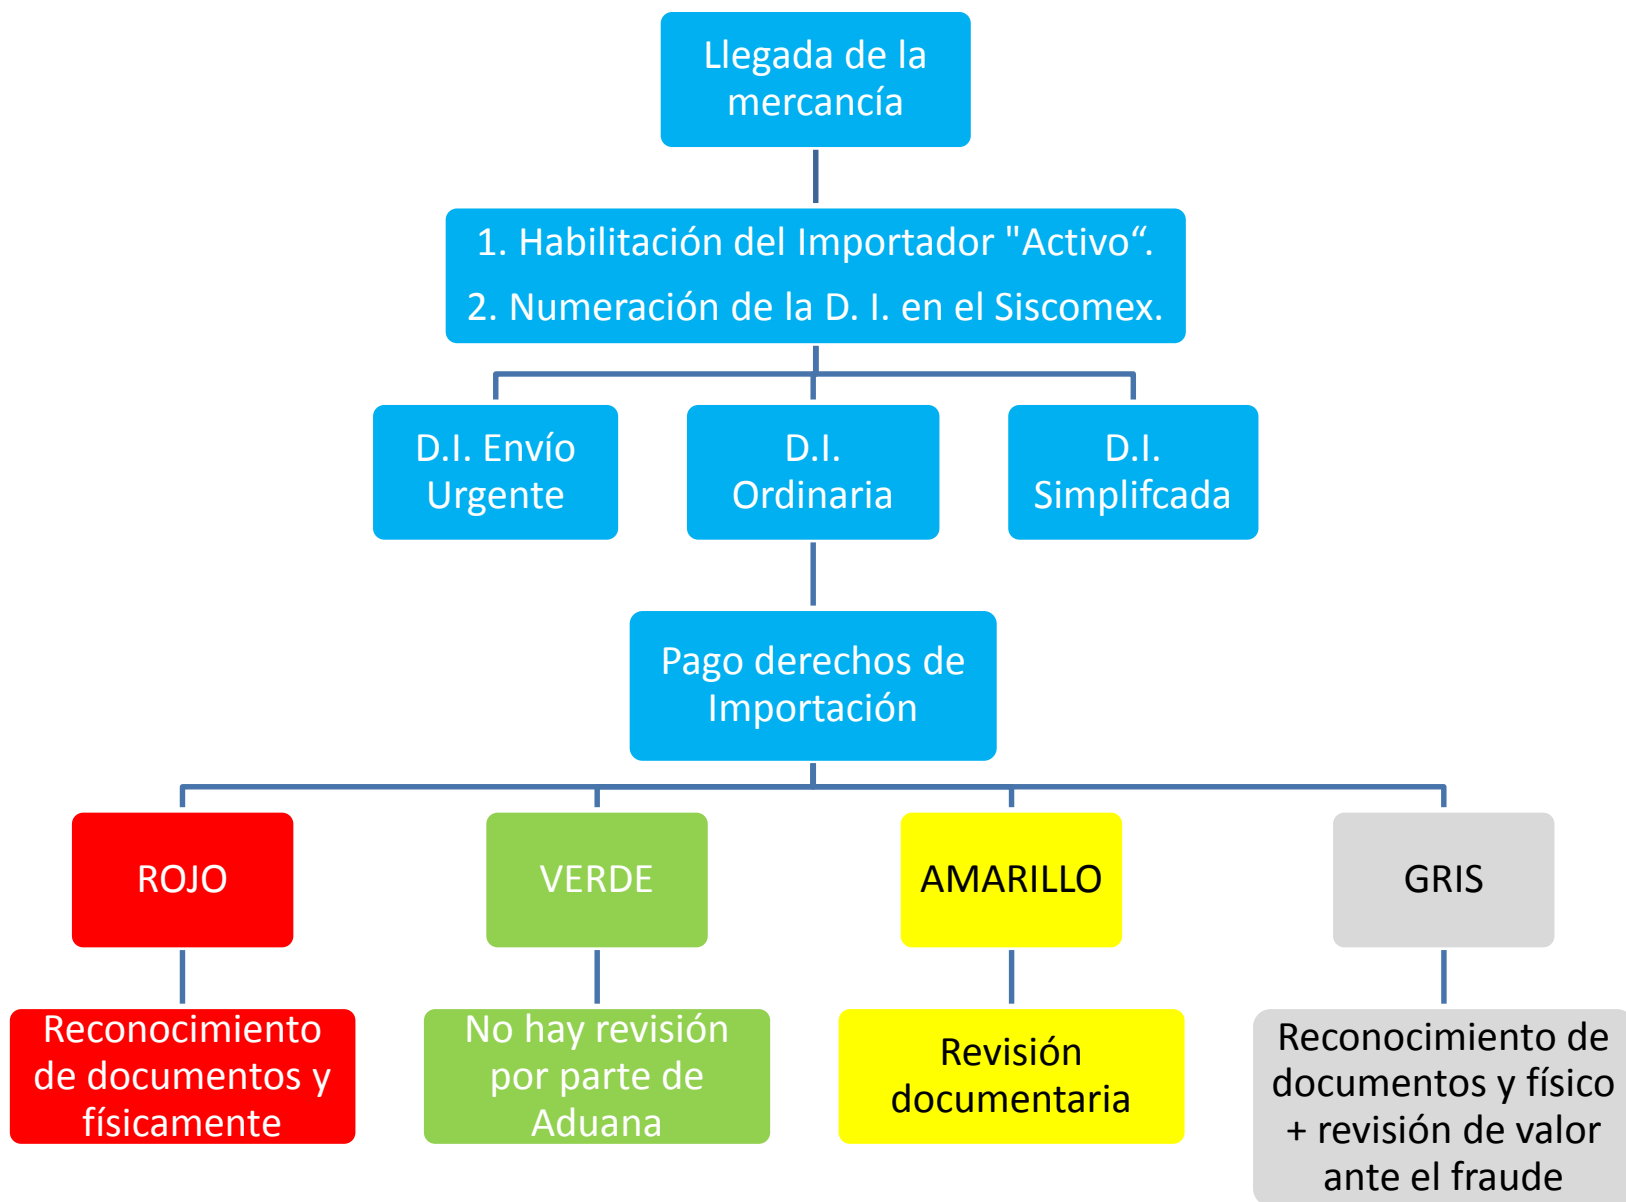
Llegada de la mercancía

1. Habilitación del Importador "Activo“.

2. Numeración de la D. I. en el Siscomex.

D.I. Envío Urgente

D.I. Ordinaria

D.I. Simplifcada

Pago derechos de Importación

ROJO

VERDE

AMARILLO

GRIS

Reconocimiento de documentos y físicamente

No hay revisión por parte de Aduana

Revisión documentaria

Reconocimiento de documentos y físico + revisión de valor ante el fraude